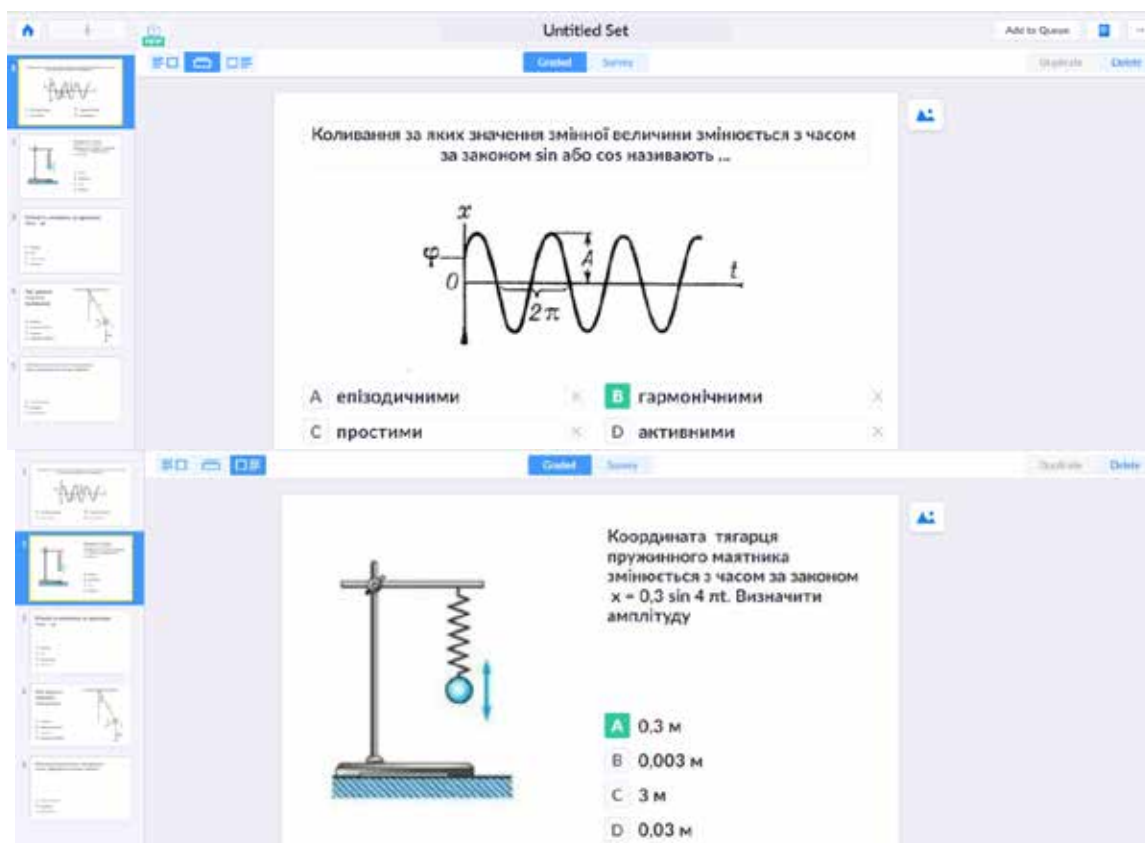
Untitled Set

Add to Queue

Graded Survey

Duplicate Delete

Коливання за яких значення змінної величини змінюється з часом за законом sin або cos називають ...

$x$

$\varphi$

$0$

$A$

$t$

$2\pi$

A епізодичними

B гармонічними

C простими

D активними

Graded Survey

Duplicate Delete

Координата тягарця пружинного маятника змінюється з часом за законом x = 0,3 sin 4 лt. Визначити амплітуду

A 0,3 м

B 0,003 м

C 3 м

D 0,03 м